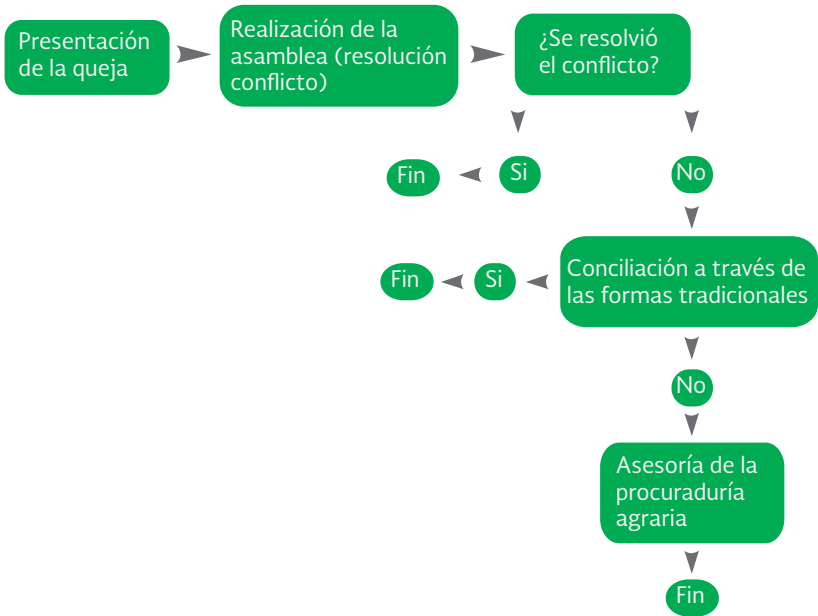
Presentación de la queja

Realización de la asamblea (resolución conflicto)

¿Se resolvió el conflicto?

Fin

Si

No

Fin

Si

Conciliación a través de las formas tradicionales

No

Asesoría de la procuraduría agraria

Fin